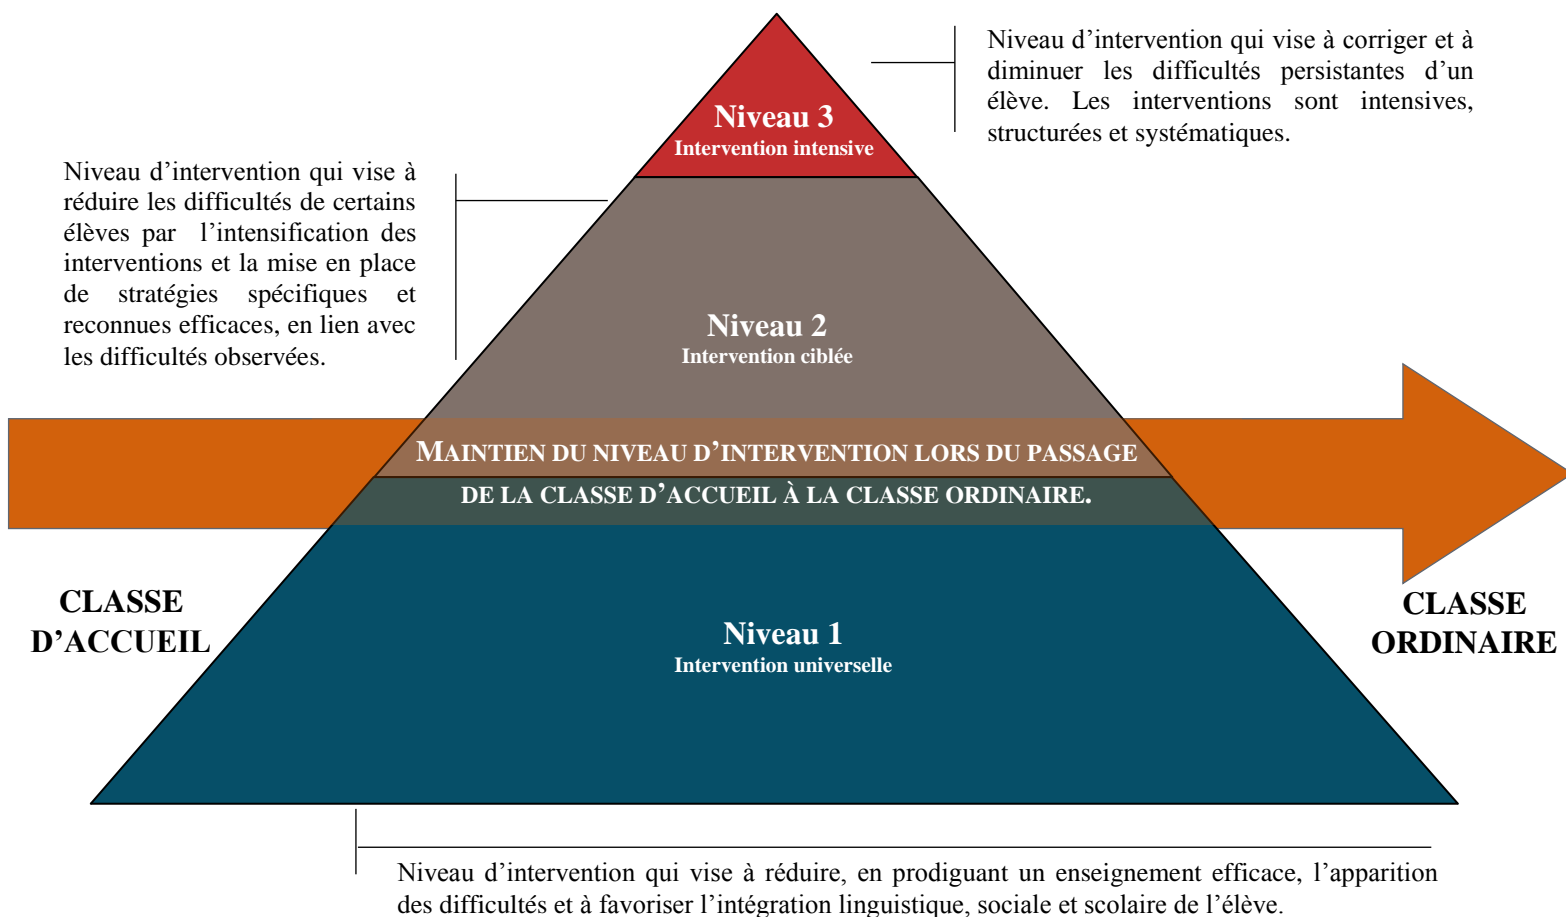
Niveau d’intervention qui vise à corriger et à diminuer les difficultés persistantes d’un élève. Les interventions sont intensives, structurées et systématiques.

Niveau 3
Intervention intensive

Niveau d’intervention qui vise à réduire les difficultés de certains élèves par l’intensification des interventions et la mise en place de stratégies spécifiques et reconnues efficaces, en lien avec les difficultés observées.

Niveau 2
Intervention ciblée

MAINTIEN DU NIVEAU D’INTERVENTION LORS DU PASSAGE DE LA CLASSE D’ACCUEIL À LA CLASSE ORDINAIRE.

CLASSE D’ACCUEIL

CLASSE ORDINAIRE

Niveau 1
Intervention universelle

Niveau d’intervention qui vise à réduire, en prodiguant un enseignement efficace, l’apparition des difficultés et à favoriser l’intégration linguistique, sociale et scolaire de l’élève.